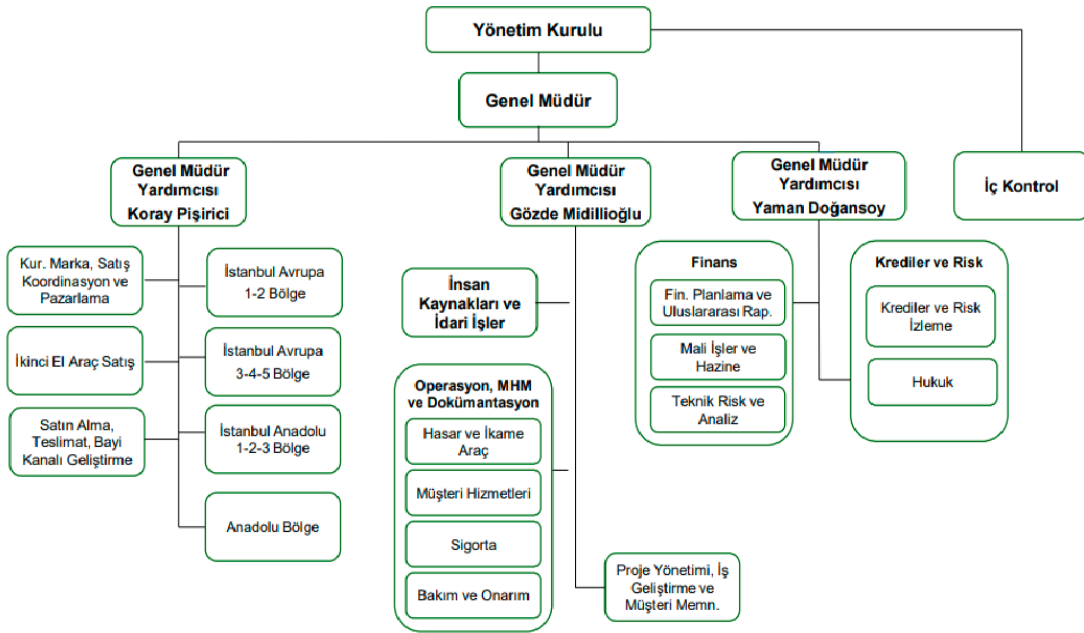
Yönetim Kurulu

Genel Müdür

Genel Müdür Yardımcısı Koray Pişirici

Genel Müdür Yardımcısı Gözde Midillioğlu

Genel Müdür Yardımcısı Yaman Doğansoy

İç Kontrol

Kur. Marka, Satış Koordinasyon ve Pazarlama

İkinci El Araç Satış

Satın Alma, Teslimat, Bayi Kanalı Geliştirme

İstanbul Avrupa 1-2 Bölge

İstanbul Avrupa 3-4-5 Bölge

İstanbul Anadolu 1-2-3 Bölge

Anadolu Bölge

İnsan Kaynakları ve İdari İşler

Operasyon, MHM ve Dokümantasyon

Hasar ve İkame Araç

Müşteri Hizmetleri

Sigorta

Bakım ve Onarım

Proje Yönetimi, İş Geliştirme ve Müşteri Memn.

Finans

Fin. Planlama ve Uluslararası Rap.

Mali İşler ve Hazine

Teknik Risk ve Analiz

Krediler ve Risk

Krediler ve Risk İzleme

Hukuk